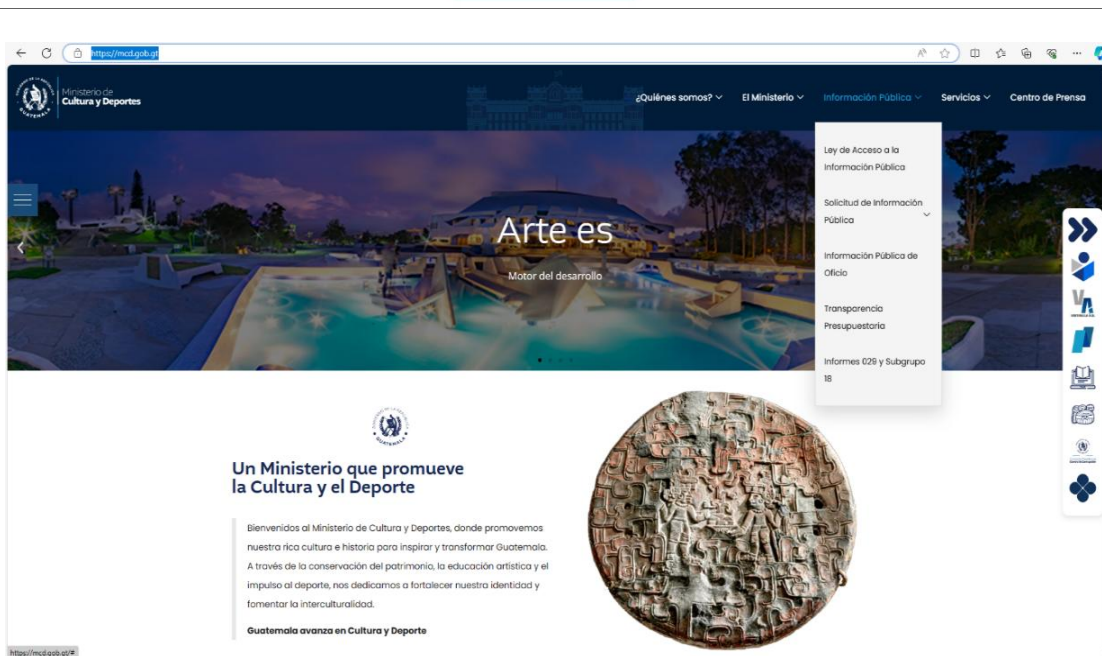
https://mcd.gob.gt

Ministerio de Cultura y Deportes

¿Quiénes somos? El Ministerio Información Pública Servicios Centro de Prensa

Ley de Acceso a la Información Pública

Solicitud de Información Pública

Información Pública de Oficio

Transparencia Presupuestaria

Informes 029 y Subgrupo 18

Arte es

Motor del desarrollo

Un Ministerio que promueve la Cultura y el Deporte

Bienvenidos al Ministerio de Cultura y Deportes, donde promovemos nuestra rica cultura e historia para inspirar y transformar Guatemala. A través de la conservación del patrimonio, la educación artística y el impulso al deporte, nos dedicamos a fortalecer nuestra identidad y fomentar la interculturalidad.

Guatemala avanza en Cultura y Deporte

https://mcd.gob.gt/#